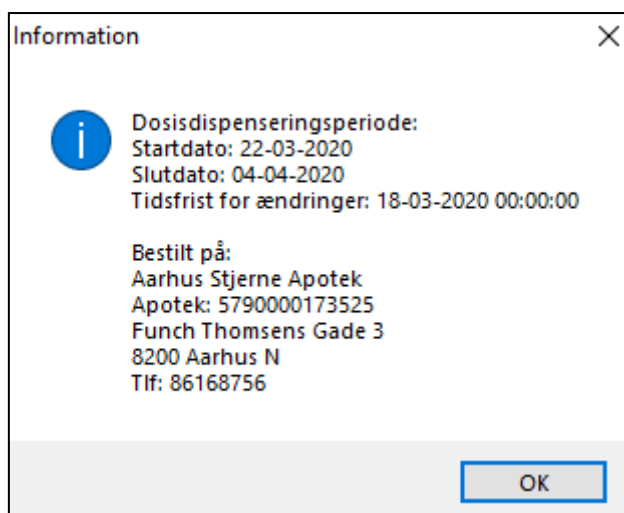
Information

Dosisdispenseringsperiode:
Startdato: 22-03-2020
Slutdato: 04-04-2020
Tidsfrist for ændringer: 18-03-2020 00:00:00

Bestilt på:
Aarhus Stjerne Apotek
Apotek: 5790000173525
Funch Thomsens Gade 3
8200 Aarhus N
Tlf: 86168756

OK